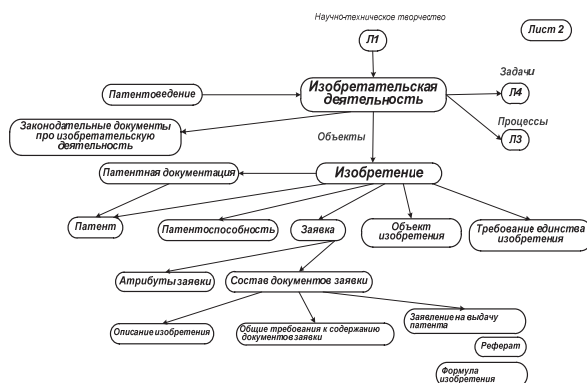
Научно-техническое творчество

Лист 2

Л1

Изобретательская деятельность

Патентоведение

Задачи

Л4

Процессы

Л3

Законодательные документы про изобретательскую деятельность

Объекты

Изобретение

Патентная документация

Патент

Патентоспособность

Заявка

Объект изобретения

Требование единства изобретения

Атрибуты заявки

Состав документов заявки

Описание изобретения

Общие требования к содержанию документов заявки

Заявление на выдачу патента

Реферат

Формула изобретения